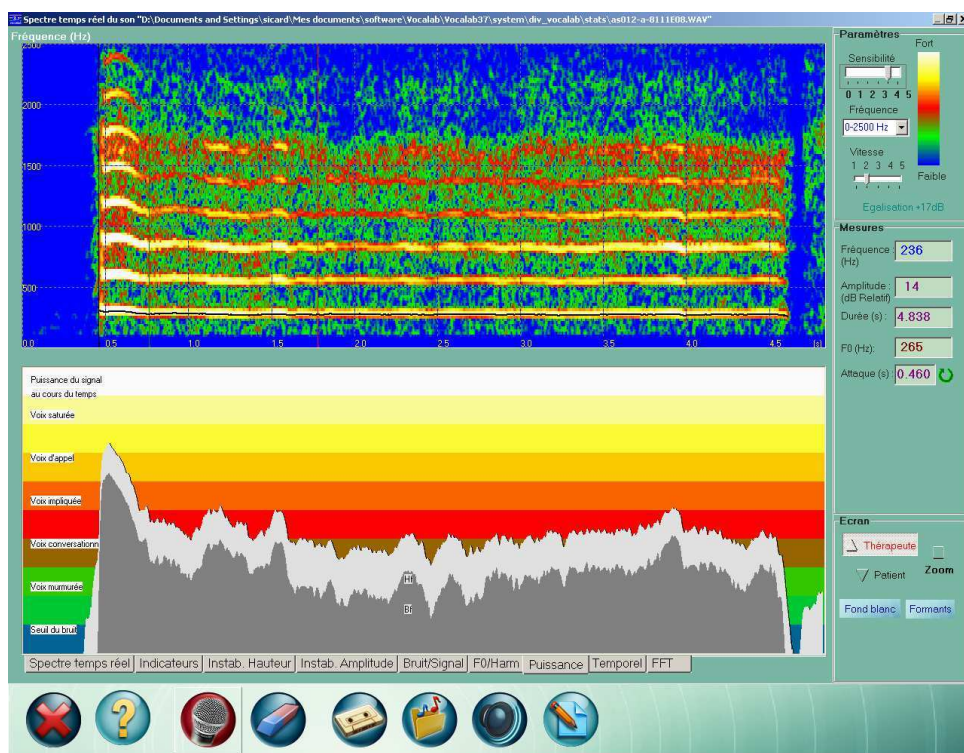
Spectre temps réel du son "D:\Documents and Settings\sicard\Mes documents\software\Vocalab\Vocalab37\system\div_vocalab\stats\as012-a-8111E08.WAV"

Fréquence (Hz)
2500
2000
1500
1000
500
0.0
0.5
1.0
1.5
2.0
2.5
3.0
3.5
4.0
4.5
(s)

Paramètres
Sensibilité
0 1 2 3 4 5
Fréquence
0-2500 Hz
Vitesse
1 2 3 4 5
Fort
Faible
Egalisation +17dB

Mesures
Fréquence (Hz) 236
Amplitude (dB Relatif) 14
Durée (s) 4.838
F0 (Hz): 265
Attaque (s) 0.460

Puissance du signal au cours du temps
Voix saturée
Voix d'appel
Voix impliquée
Voix conversationn
Voix murmurée
Seuil du bruit
H
Br

Ecran
Thérapeute
Patient
Zoom
Fond blanc
Formants

Spectre temps réel | Indicateurs | Instab. Hauteur | Instab. Amplitude | Bruit/Signal | F0/Harm | Puissance | Temporel | FFT